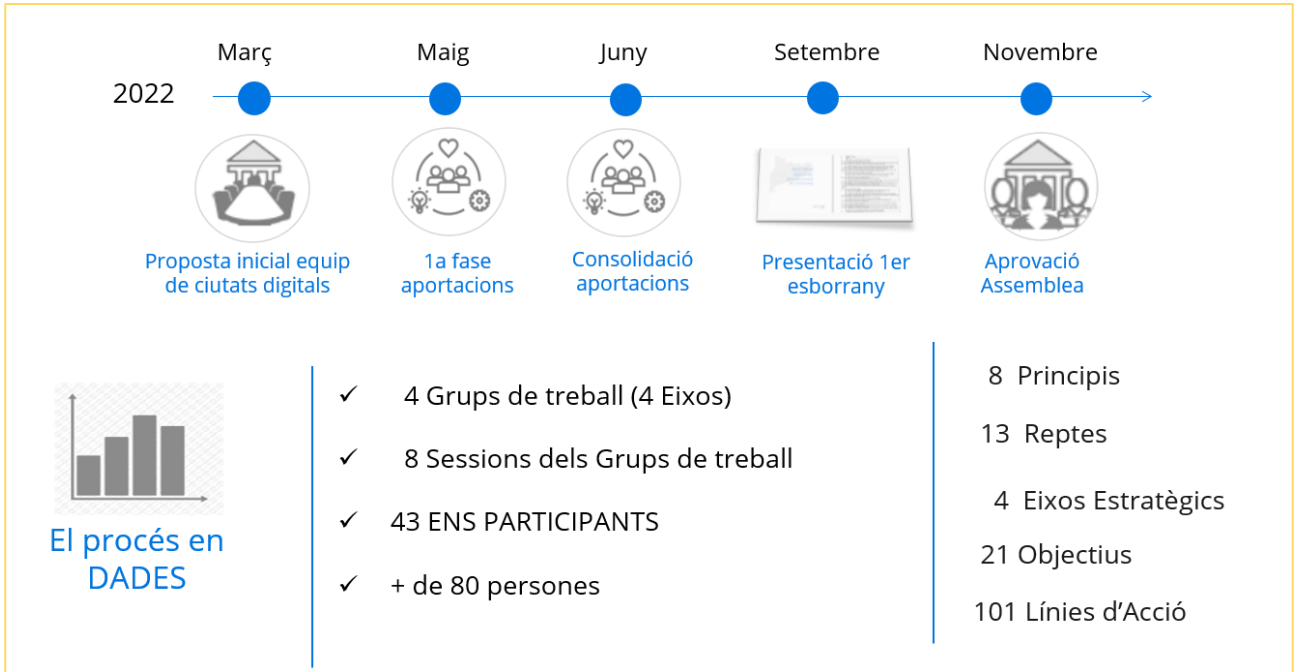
2022

Març

Proposta inicial equip de ciutats digitals

Maig

1a fase aportacions

Juny

Consolidació aportacions

Setembre

Presentació 1er esborrany

Novembre

Aprovació Assemblea

El procés en DADES

✓ 4 Grups de treball (4 Eixos)

✓ 8 Sessions dels Grups de treball

✓ 43 ENS PARTICIPANTS

✓ + de 80 persones

8 Principis

13 Reptes

4 Eixos Estratègics

21 Objectius

101 Línies d'Acció